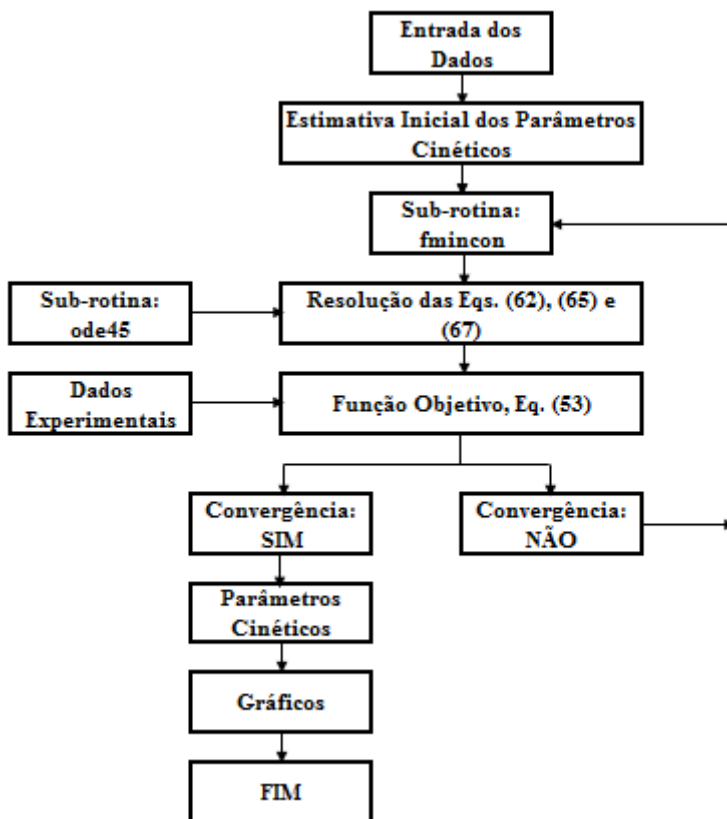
Entrada dos Dados

Estimativa Inicial dos Parâmetros Cinéticos

Sub-rotina: fmincon

Sub-rotina: ode45

Resolução das Eqs. (62), (65) e (67)

Dados Experimentais

Função Objetivo, Eq. (53)

Convergência: SIM

Convergência: NÃO

Parâmetros Cinéticos

Gráficos

FIM